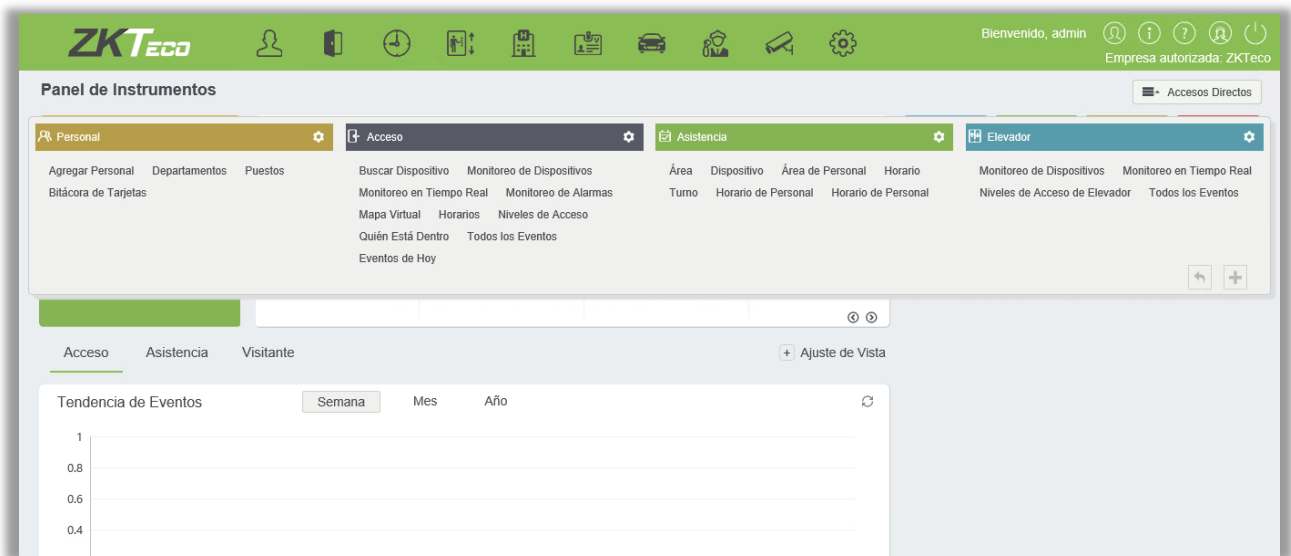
ZKTeco

Bienvenido, admin
Empresa autorizada: ZKTeco

Panel de Instrumentos

Accesos Directos

Personal
Agregar Personal Departamentos Puestos
Bitácora de Tarjetas

Acceso
Buscar Dispositivo Monitoreo de Dispositivos
Monitoreo en Tiempo Real Monitoreo de Alarmas
Mapa Virtual Horarios Niveles de Acceso
Quién Está Dentro Todos los Eventos
Eventos de Hoy

Asistencia
Área Dispositivo Área de Personal Horario
Turno Horario de Personal Horario de Personal

Elevador
Monitoreo de Dispositivos Monitoreo en Tiempo Real
Niveles de Acceso de Elevador Todos los Eventos

Acceso Asistencia Visitante

Ajuste de Vista

Tendencia de Eventos Semana Mes Año

1
0.8
0.6
0.4